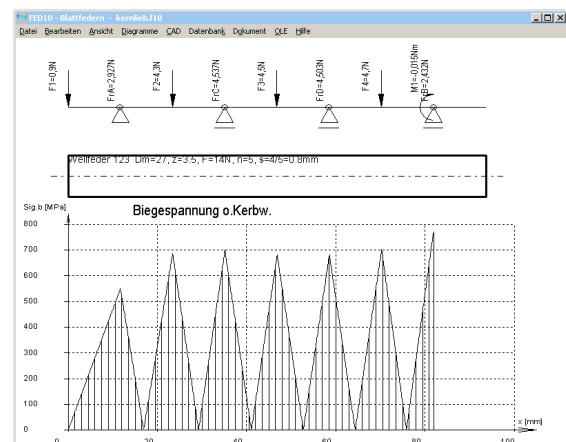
FED10 - Blattfedern - kernlieb.f10

Datei Bearbeiten Ansicht Diagramme CAD Datenbank Dokument OLE Hilfe

F1=0,9N

FrA=2,927N

F2=4,3N

FrC=4,537N

F3=4,5N

FrD=4,503N

F4=4,7N

M1=-0,015Nm

FrB=2,432N

Wellfeder 123 Dm=27, z=3.5, F=14N, n=5, s=4/5=0.8mm

Sig.b [MPa]

Biegespannung o.Kerbw.

800

700

600

500

400

300

200

100

0

0

20

40

60

80

100

x [mm]